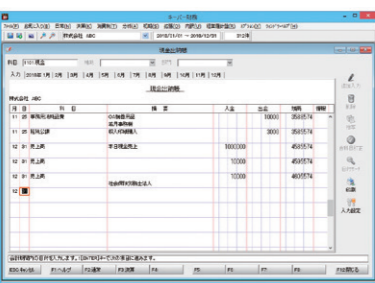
スーパー科目

現金出納帳

科目 | F101 現金 | 補助 | 部門

入力 | 2018年1月 | 2月 | 3月 | 4月 | 5月 | 6月 | 7月 | 8月 | 9月 | 10月 | 11月 | 12月

現金出納帳

株式会社 ABC

| 月 | 日 | 科目 | 摘要 | 入金 | 出金 | 残高 | 消税 |
|---|---|---|---|---|---|---|---|
| 11 | 25 | 事務用消耗品費 | OO事務用品 | | 10000 | 3581574 | |
| | | | 基本事務用品 | | | | |
| 11 | 25 | 福利厚生費 | 職員の給料 | | 3000 | 3581574 | |
| 12 | 01 | 売上高 | 本日現金売上 | 1000000 | | 4581574 | |
| 12 | 01 | 売上高 | | 10000 | | 4591574 | |
| 12 | 01 | 売上高 | | 10000 | | 4601574 | |
| | | | 社会保険の納付 | | | | |
| 12 | | | | | | | |

F1 ヘルプ | F2 消去 | F3 消去 | F4 | F5 | F6 | F7 | F8 | F9 | F10 閉じる